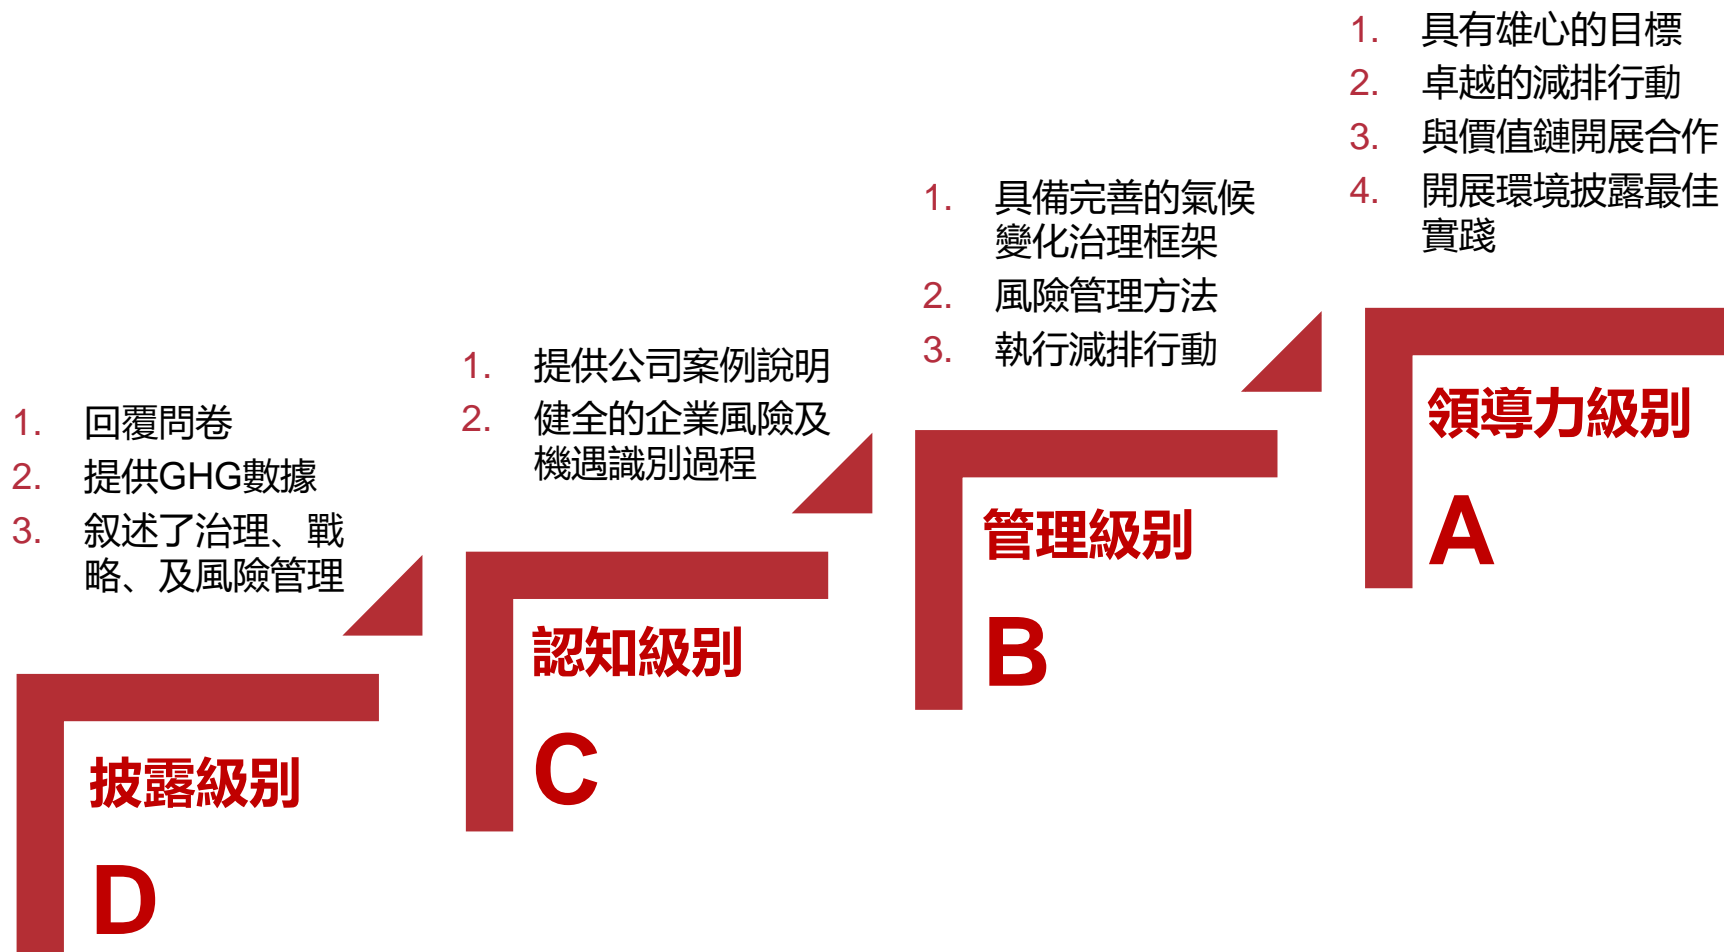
1. 回覆問卷
2. 提供GHG數據
3. 敘述了治理、戰略、及風險管理

披露級別

D

1. 提供公司案例說明
2. 健全的企業風險及機遇識別過程

認知級別

C

1. 具備完善的氣候變化治理框架
2. 風險管理方法
3. 執行減排行動

管理級別

B

1. 具有雄心的目標
2. 卓越的減排行動
3. 與價值鏈開展合作
4. 開展環境披露最佳實踐

領導力級別

A